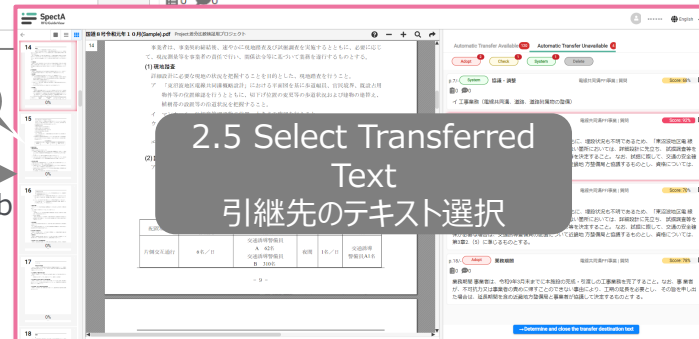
SpectA

国道８号亀田町１０月[Sample].pdf　Project 表示試験用プロジェクト

14

事業者は、事業所的確経理、速やかに現地踏査及び試験測量を実施するとともに、必要に応じて、現況調査等事業者の責任で行い、現地の状況を把握するものとする。

(1) 現地踏査

詳細設計に必要な現地の状況を把握することを目的とした、現地踏査を行うこと。

ア　「東京湾地区道路共同調査報告書」における予測箇所を基に事前確認し、直近結果、既設占用物件等の位置確認を行うとともに、周辺の住宅・事業所等の事前状況及び今後の構造物の影響を、解体等の費用等の配置状況を把握すること。

(2)

【表欄】

六郷交差道行　６本／日　交通誘導警備員 A　42日 交通誘導警備員 B　100日　前期　１年／日　交通誘導警備員A３名

－ 9 －

15

16

17

18

Automatic Transfer Available 106　Automatic Transfer Unavailable

Adopt 4　Check 2　System 1　Delete

p.7　System　協議・調整　　引継先の項目番号 | 詳細　Score: 84%

イ 工事事務（電線共同溝、道路、道路付属物の整備）

2.5 Select Transferred Text

引継先のテキスト選択

Score: 76%

Score: 75%

p.15　Adopt　業務継続　　　引継先の項目番号 | 詳細　Score: 75%

業務継続 業務者は、令和９年３月末までに本業務の完成・引渡しの工事業務を完了すること。なお、業務者が、不可抗力又は業務者の責めに帰すことのできない事由により、工期の延長を必要とし、その旨を申し出た場合は、協議期間を含めた必要期間を業務報告書に記載し、対象となるものとする。

→ Determine and close the transfer destination text